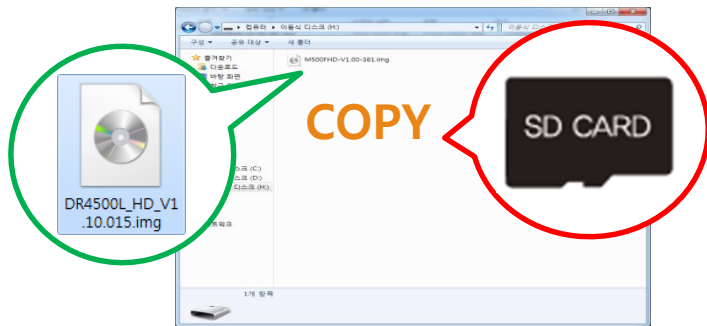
컴퓨터 › 이동식 디스크 (H:)
이동식 디스크 (H:) 검색
구성 ▾ 공유 대상 ▾ 새 폴더
즐겨찾기
다운로드
바탕 화면
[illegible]
M500FHD-V1.00-381.img
스크 (C:)
스크 (D:)
디스크 (H:)
트워크
1개 항목
DR4500L_HD_V1.10.015.img
COPY
SD CARD